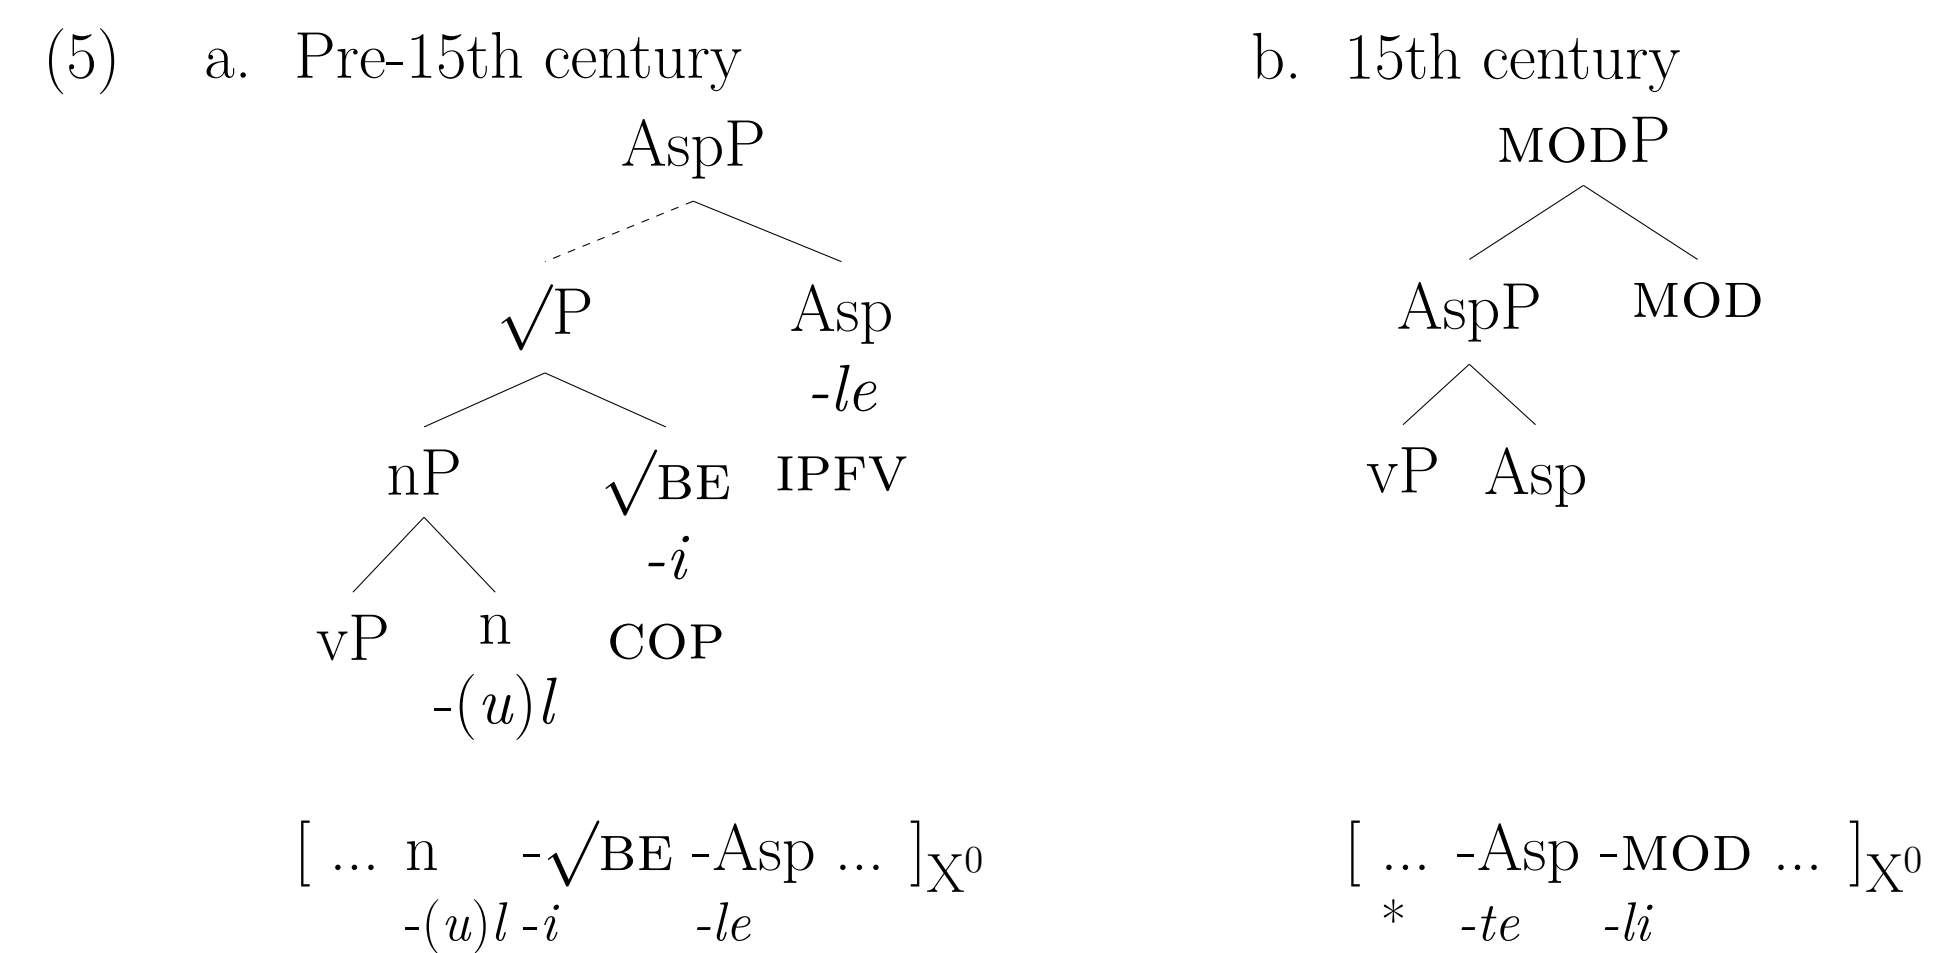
(5) a. Pre-15th century

AspP

$\sqrt{}$P Asp

-*le*

IPFV

nP $\sqrt{\text{BE}}$

-*i*

vP n COP

-(*u*)*l*

[ ... n -$\sqrt{\text{BE}}$ -Asp ... $]_{X^0}$

-(*u*)*l* -*i* -*le*

b. 15th century

MODP

AspP MOD

vP Asp

[ ... -Asp -MOD ... $]_{X^0}$

* -*te* -*li*